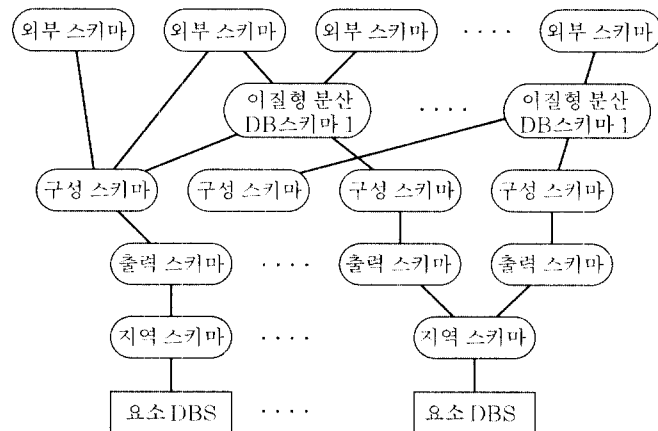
외부 스키마
외부 스키마
외부 스키마
····
외부 스키마

이질형 분산 DB스키마 1
····
이질형 분산 DB스키마 1

구성 스키마
구성 스키마
구성 스키마
구성 스키마

출력 스키마
····
출력 스키마
출력 스키마

지역 스키마
····
지역 스키마

요소 DBS
····
요소 DBS